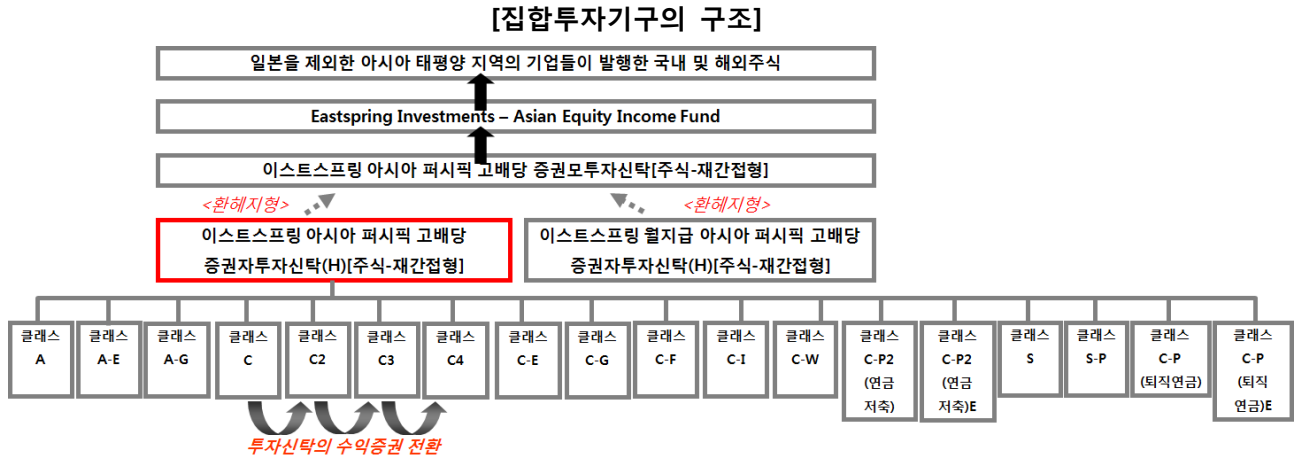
[집합투자기구의 구조]

일본을 제외한 아시아 태평양 지역의 기업들이 발행한 국내 및 해외주식

Eastspring Investments – Asian Equity Income Fund

이스트스프링 아시아 퍼시픽 고배당 증권모투자신탁[주식-재간접형]

<환헤지형>

<환헤지형>

이스트스프링 아시아 퍼시픽 고배당 증권자투자신탁(H)[주식-재간접형]

이스트스프링 월지급 아시아 퍼시픽 고배당 증권자투자신탁(H)[주식-재간접형]

클래스 A

클래스 A-E

클래스 A-G

클래스 C

클래스 C2

클래스 C3

클래스 C4

클래스 C-E

클래스 C-G

클래스 C-F

클래스 C-I

클래스 C-W

클래스 C-P2 (연금저축)

클래스 C-P2 (연금저축)E

클래스 S

클래스 S-P

클래스 C-P (퇴직연금)

클래스 C-P (퇴직연금)E

투자신탁의 수익증권 전환